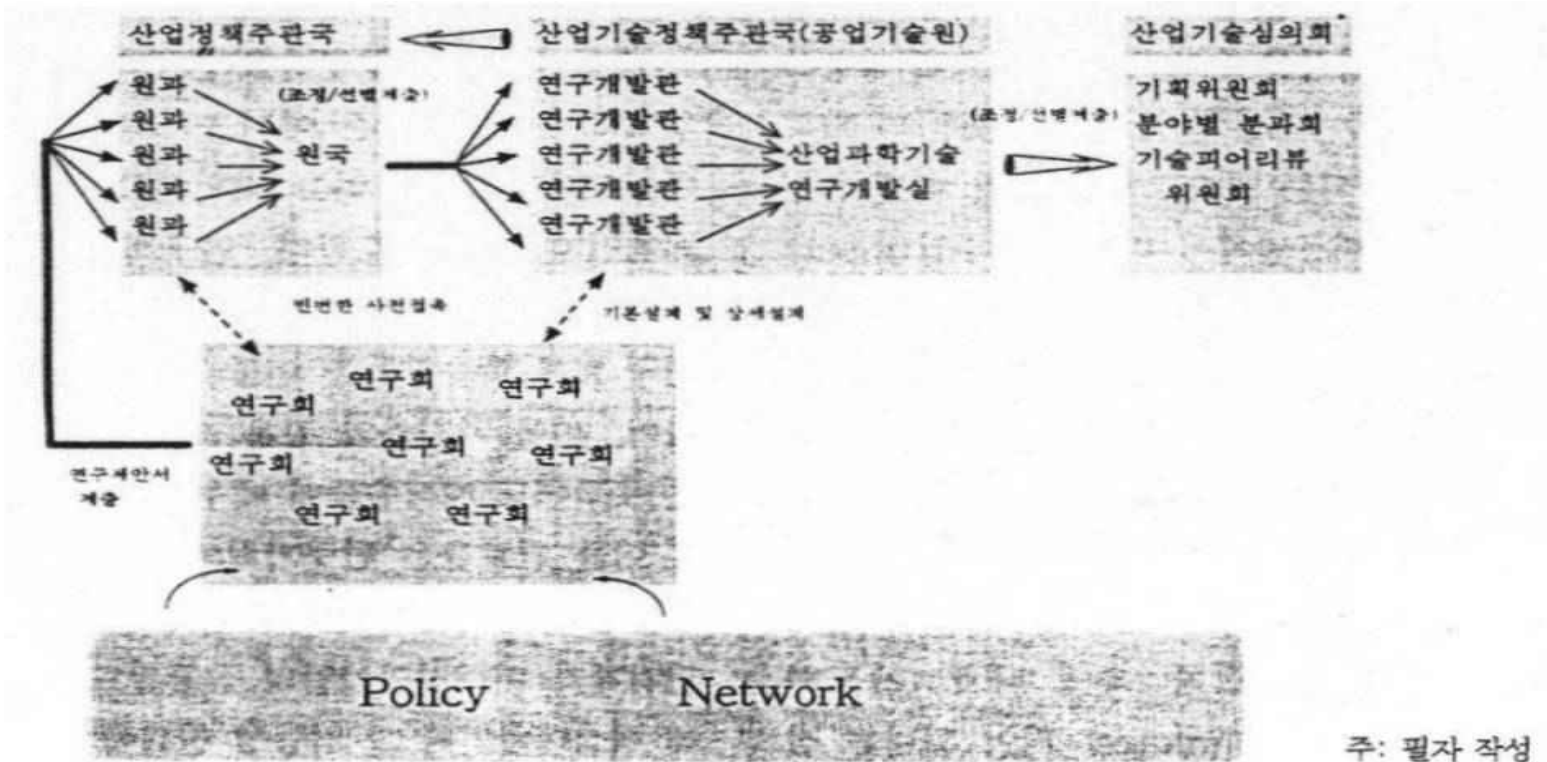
산업정책주관국

원과
원과
원과
원과
원과

(조정/선별제출)

원국

산업기술정책주관국(공업기술원)

연구개발관
연구개발관
연구개발관
연구개발관
연구개발관

산업과학기술
연구개발실

(조정/선별제출)

산업기술심의회

기획위원회
분야별 분과회
기술피어리뷰
위원회

빈번한 사전접촉

기본설계 및 상세설계

연구회
연구회
연구회
연구회
연구회
연구회
연구회
연구회

연구제안서
제출

Policy Network

주: 필자 작성